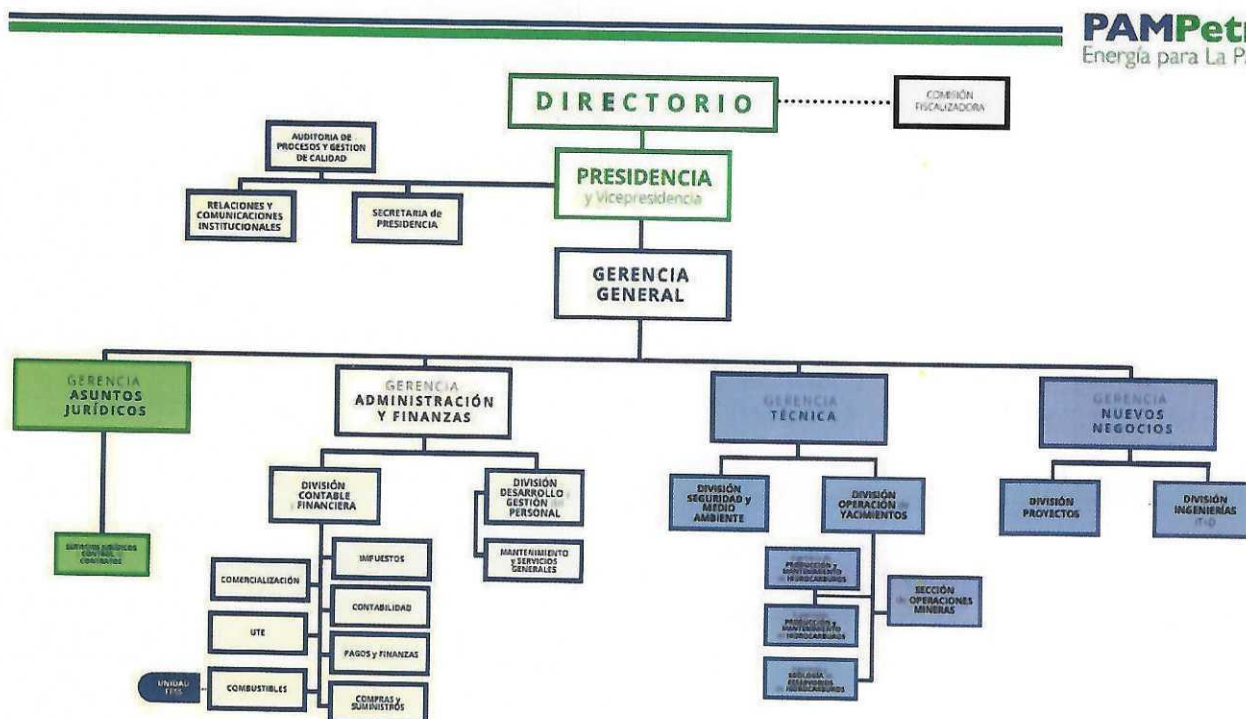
PAMPetr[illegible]
Energía para La P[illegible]

DIRECTORIO

COMISIÓN FISCALIZADORA

AUDITORIA DE PROCESOS Y GESTION DE CALIDAD

PRESIDENCIA
y Vicepresidencia

RELACIONES Y COMUNICACIONES INSTITUCIONALES

SECRETARIA de PRESIDENCIA

GERENCIA GENERAL

GERENCIA
ASUNTOS JURÍDICOS

GERENCIA
ADMINISTRACIÓN Y FINANZAS

GERENCIA
TÉCNICA

GERENCIA
NUEVOS NEGOCIOS

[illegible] CONTROL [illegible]

DIVISIÓN CONTABLE FINANCIERA

DIVISIÓN DESARROLLO GESTIÓN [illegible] PERSONAL

MANTENIMIENTO y SERVICIOS GENERALES

IMPUESTOS

COMERCIALIZACIÓN

CONTABILIDAD

UTE

PAGOS y FINANZAS

UNIDAD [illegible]

COMBUSTIBLES

COMPRAS y SUMINISTROS

DIVISIÓN SEGURIDAD y MEDIO AMBIENTE

DIVISIÓN OPERACIÓN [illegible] YACIMIENTOS

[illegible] PRODUCCIÓN y MANTENIMIENTO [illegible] HIDROCARBUROS

SECCIÓN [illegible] OPERACIONES MINERAS

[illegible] PRODUCCIÓN y MANTENIMIENTO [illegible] HIDROCARBUROS

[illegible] GEOLOGÍA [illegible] HIDROCARBUROS

DIVISIÓN PROYECTOS

DIVISIÓN INGENIERÍAS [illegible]